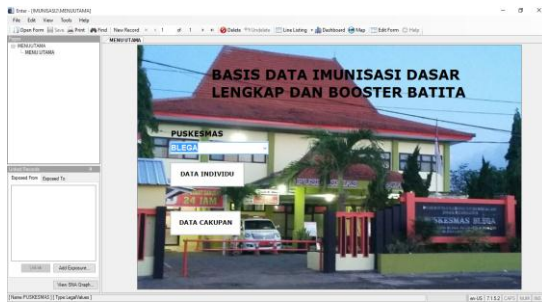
Enter - [IMUNISASI:MENUUTAMA]

File Edit View Tools Help

Open Form Save Print Find New Record 1 of 1 Delete Undelete Line Listing Dashboard Map Edit Form Help

MENUUTAMA

MENUUTAMA
MENU UTAMA

Linked Records
Exposed From Exposed To

Unlink Add Exposure...

View SNA Graph...

BASIS DATA IMUNISASI DASAR LENGKAP DAN BOOSTER BATITA

PUSKESMAS

BLEGA

DATA INDIVIDU

DATA CAKUPAN

24 JAM

SKESMAS BLEGA

Name: PUSKESMAS | Type: LegalValues

en-US 7.1.5.2 CAPS NUM INS